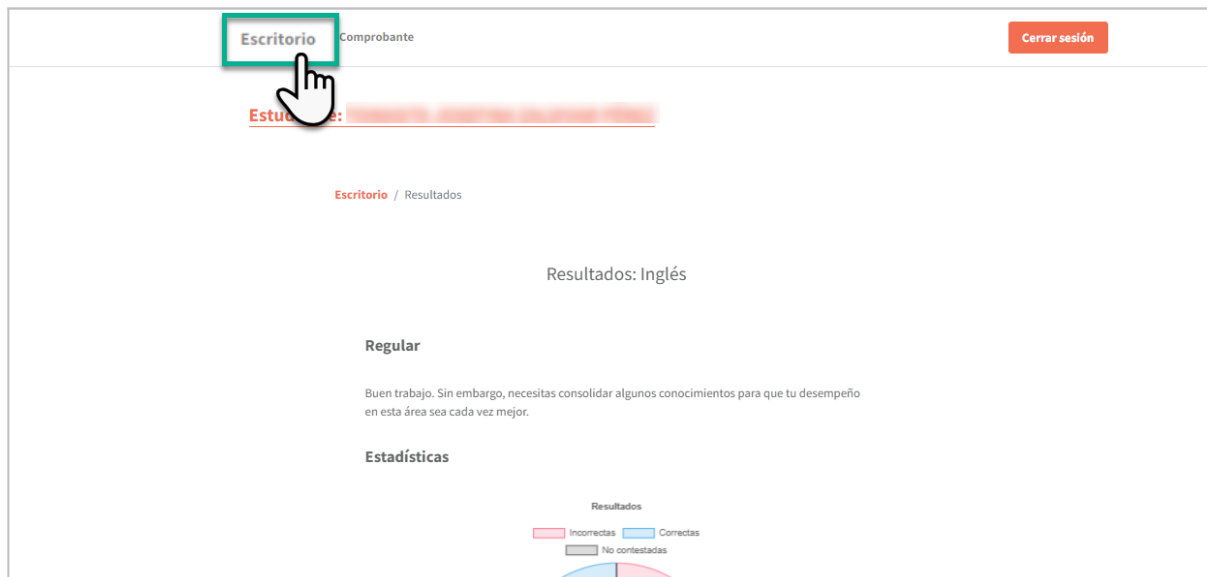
Escritorio Comprobante

Cerrar sesión

Estu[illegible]

Escritorio / Resultados

Resultados: Inglés

Regular

Buen trabajo. Sin embargo, necesitas consolidar algunos conocimientos para que tu desempeño en esta área sea cada vez mejor.

Estadísticas

Resultados

Incorrectas Correctas

No contestadas